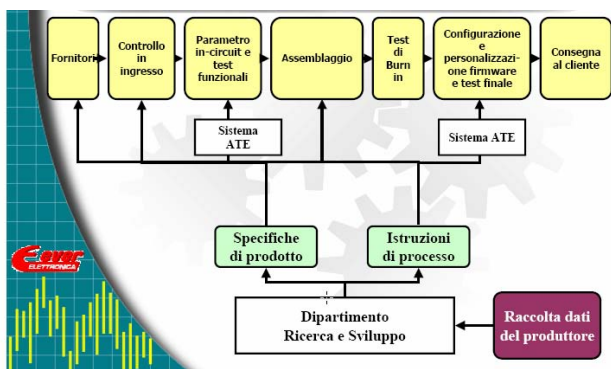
Fornitori

Controllo in ingresso

Parametro in-circuit e test funzionali

Assemblaggio

Test di Burn in

Configurazione e personalizzazione firmware e test finale

Consegna al cliente

Sistema ATE

Sistema ATE

Specifiche di prodotto

Istruzioni di processo

Dipartimento Ricerca e Sviluppo

Raccolta dati del produttore

ELETTRONICA